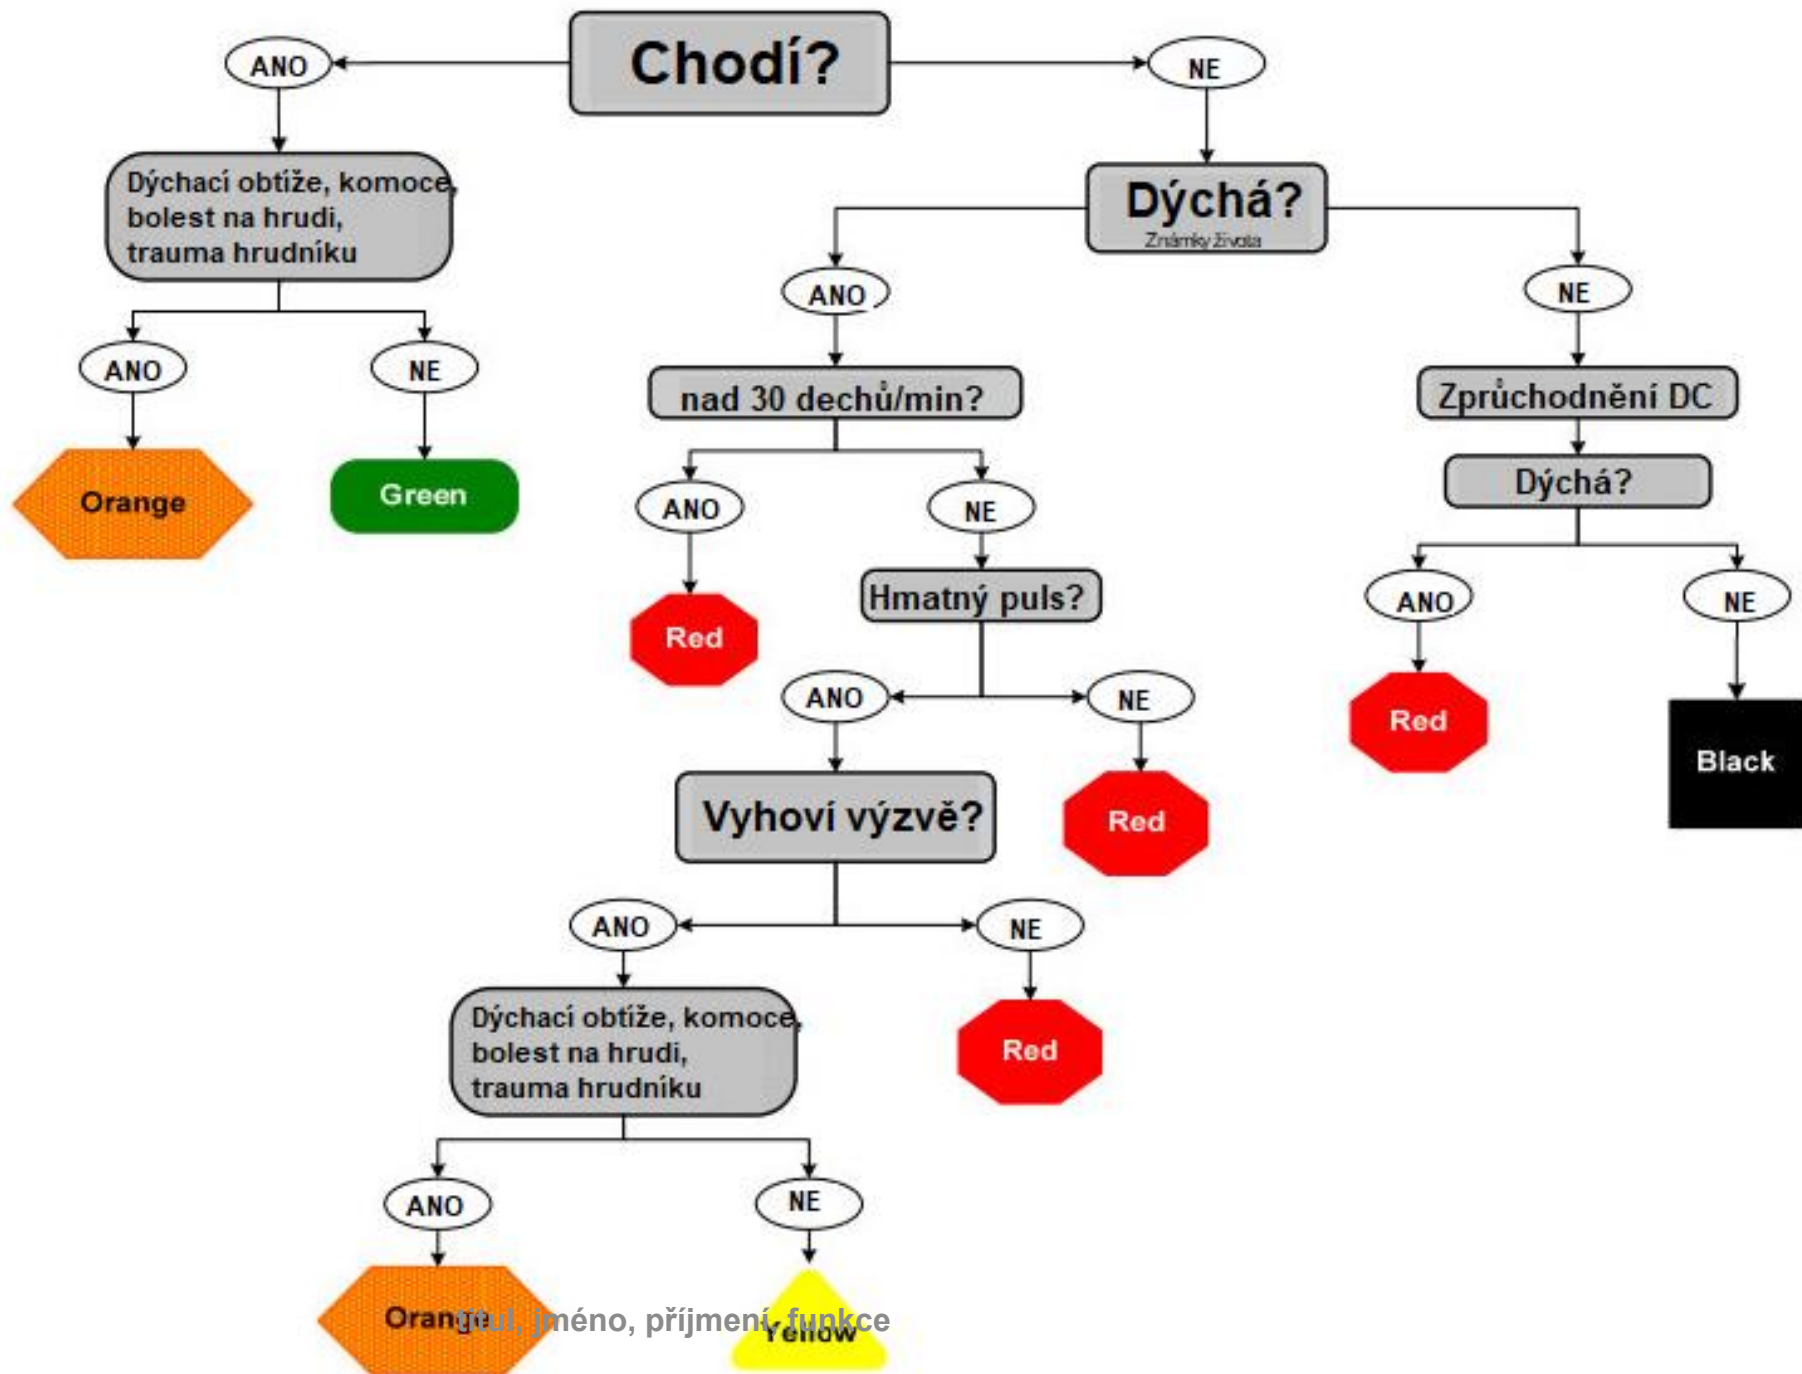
Chodí?

ANO

NE

Dýchací obtíže, komoce, bolest na hrudi, trauma hrudníku

ANO

NE

Orange

Green

Dýchá?
Známky života

ANO

NE

nad 30 dechů/min?

ANO

NE

Red

Hmatný puls?

ANO

NE

Red

Vyhoví výzvě?

ANO

NE

Red

Dýchací obtíže, komoce, bolest na hrudi, trauma hrudníku

ANO

NE

Orange

Yellow

titul, jméno, příjmení, funkce

Zprůchodnění DC

Dýchá?

ANO

NE

Red

Black